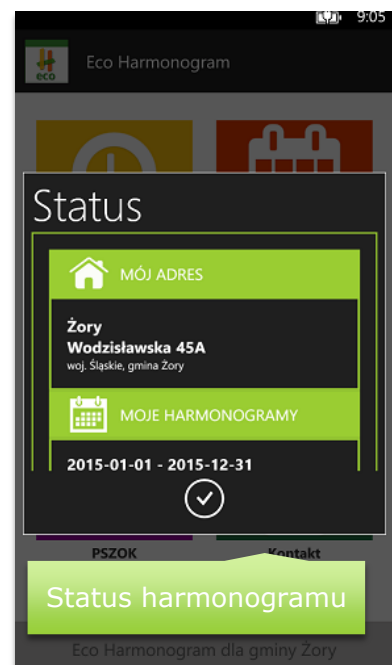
9:05

eco

Eco Harmonogram

Status

MÓJ ADRES

Żory
Wodzisławska 45A
woj. Śląskie, gmina Żory

MOJE HARMONOGRAMY

2015-01-01 - 2015-12-31

PSZOK

Kontakt

Status harmonogramu

Eco Harmonogram dla gminy Żory